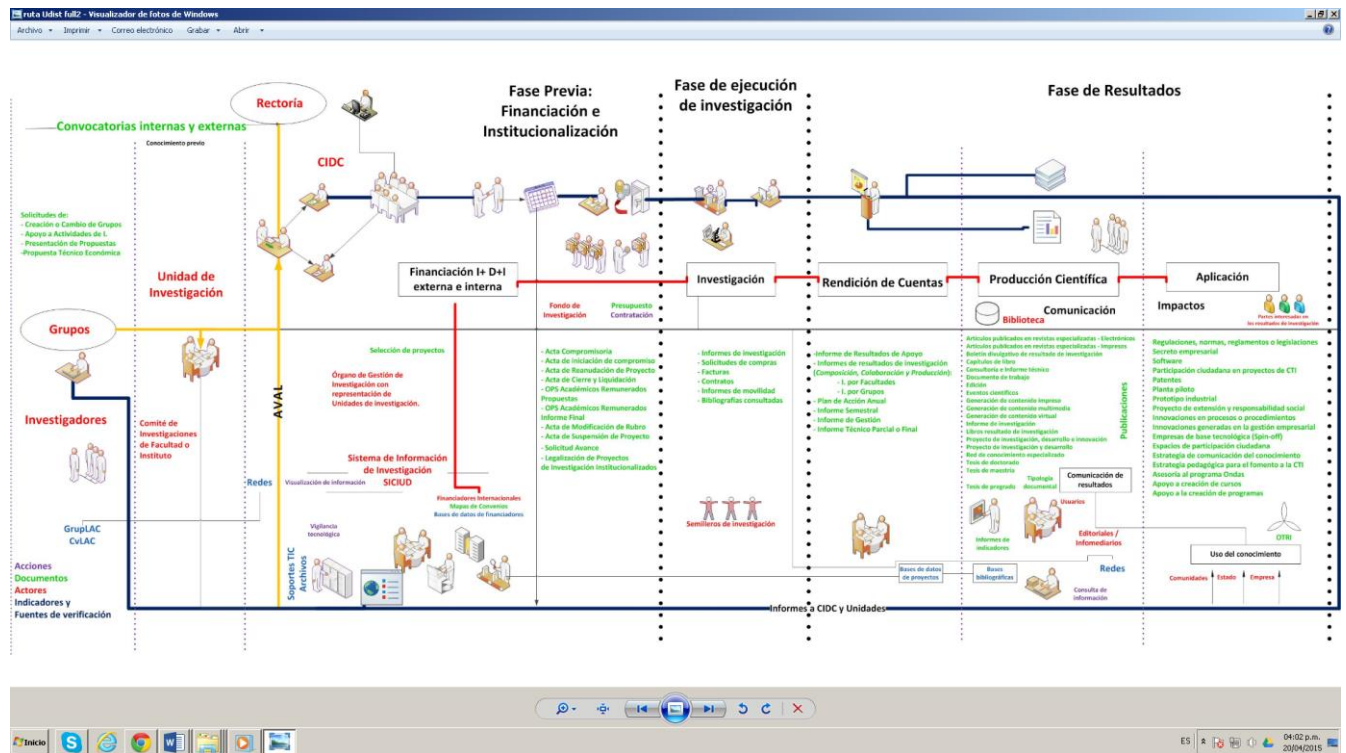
ruta Udist full2 - Visualizador de fotos de Windows

Archivo ▾ Imprimir ▾ Correo electrónico Grabar ▾ Abrir ▾

Rectoría

Fase Previa: Financiación e Institucionalización

Fase de ejecución de investigación

Fase de Resultados

Convocatorias internas y externas

Conocimiento previo

CIDC

Solicitudes de:
- Creación o Cambio de Grupos
- Apoyo a Actividades de I.
- Presentación de Propuestas
-Propuesta Técnico Económica

Unidad de Investigación

Financiación I+ D+I externa e interna

Investigación

Rendición de Cuentas

Producción Científica

Aplicación

Fondo de Investigación

Presupuesto Contratación

Comunicación

Biblioteca

Impactos

Partes interesadas en los resultados de investigación

Grupos

Selección de proyectos

Órgano de Gestión de Investigación con representación de Unidades de Investigación.

- Acta Compromisoria
- Acta de Iniciación de compromiso
- Acta de Reanudación de Proyecto
- Acta de Cierre y Liquidación
- OPS Académicos Remunerados Propuestas
- OPS Académicos Remunerados Informe Final
- Acta de Modificación de Rubro
- Acta de Suspensión de Proyecto
- Solicitud Avance
- Legalización de Proyectos de Investigación Institucionalizados

- Informes de investigación
- Solicitudes de compras
- Facturas
- Contratos
- Informes de movilidad
- Bibliografías consultadas

-Informe de Resultados de Apoyo
- Informes de resultados de investigación (Composición, Colaboración y Producción):
- I. por Facultades
- I. por Grupos
- Plan de Acción Anual
- Informe Semestral
- Informe de Gestión
- Informe Técnico Parcial o Final

Artículos publicados en revistas especializadas - Electrónicos
Artículos publicados en revistas especializadas - Impresos
Boletín divulgativo de resultado de investigación
Capítulos de libro
Consultoría e Informe técnico
Documento de trabajo
Edición
Eventos científicos
Generación de contenido impreso
Generación de contenido multimedia
Generación de contenido virtual
Informe de investigación
Libros resultado de investigación
Proyecto de investigación, desarrollo e innovación
Proyecto de investigación y desarrollo
Red de conocimiento especializado
Tesis de doctorado
Tesis de maestría
Tesis de pregrado

Publicaciones

Regulaciones, normas, reglamentos o legislaciones
Secreto empresarial
Software
Participación ciudadana en proyectos de CTI
Patentes
Planta piloto
Prototipo industrial
Proyecto de extensión y responsabilidad social
Innovaciones en procesos o procedimientos
Innovaciones generadas en la gestión empresarial
Empresas de base tecnológica (Spin-off)
Espacios de participación ciudadana
Estrategia de comunicación del conocimiento
Estrategia pedagógica para el fomento a la CTI
Asesoría al programa Ondas
Apoyo a creación de cursos
Apoyo a la creación de programas

Investigadores

Comité de Investigaciones de Facultad o Instituto

AVAL

Sistema de Información de Investigación SICIUD

Redes

Visualización de información

Financiadores Internacionales
Mapas de Convenios
Bases de datos de financiadores

Semilleros de investigación

Tipología documental

Comunicación de resultados

Usuarios

GrupLAC
CvLAC

Vigilancia tecnológica

Informes de indicadores

Editoriales / Infomediarios

OTRI

Uso del conocimiento

Acciones
Documentos
Actores
Indicadores y Fuentes de verificación

Soportes TIC Archivos

Bases de datos de proyectos

Bases bibliográficas

Redes

Consulta de información

Comunidades Estado Empresa

Informes a CIDC y Unidades

Inicio

ES 04:02 p.m. 20/04/2015